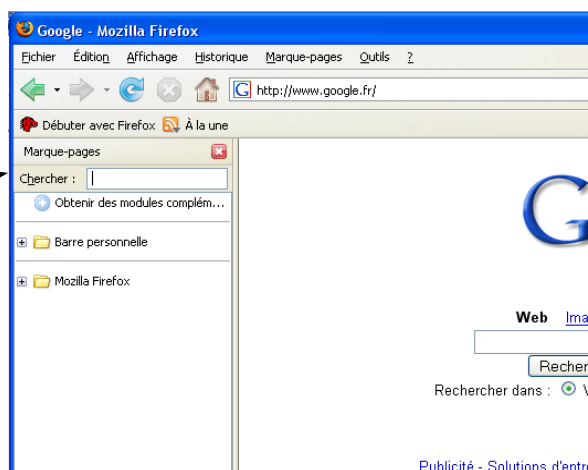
Google - Mozilla Firefox

Fichier Édition Affichage Historique Marque-pages Outils ?

http://www.google.fr/

Débuter avec Firefox À la une

Marque-pages

Chercher :

Obtenir des modules complém...

Barre personnelle

Mozilla Firefox

G

Web Ima

Recher

Rechercher dans :

Publicité - Solutions d'entr